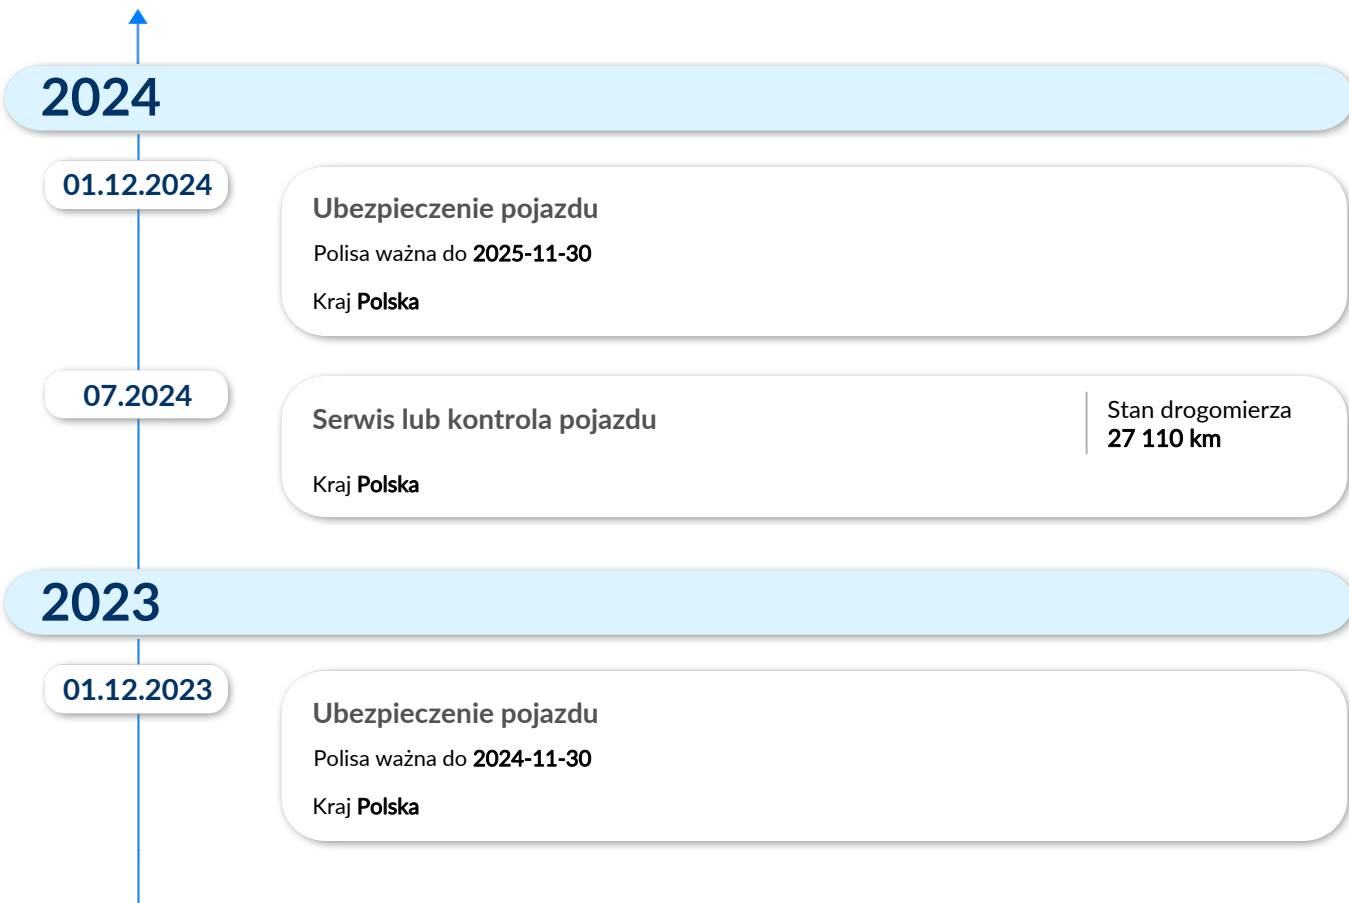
2024

01.12.2024

Ubezpieczenie pojazdu

Polisa ważna do 2025-11-30

Kraj Polska

07.2024

Serwis lub kontrola pojazdu

Stan drogomierza
27 110 km

Kraj Polska

2023

01.12.2023

Ubezpieczenie pojazdu

Polisa ważna do 2024-11-30

Kraj Polska